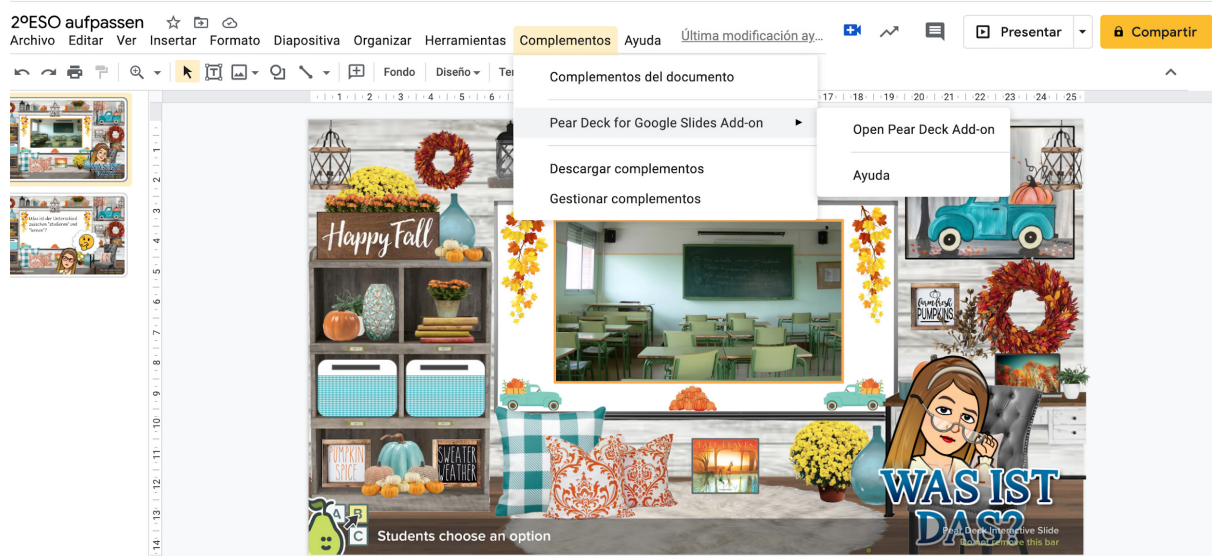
2ºESO aufpassen
Archivo Editar Ver Insertar Formato Diapositiva Organizar Herramientas Complementos Ayuda Última modificación ay...
Presentar
Compartir
Fondo Diseño Te

Complementos del documento
Pear Deck for Google Slides Add-on
Descargar complementos
Gestionar complementos

Open Pear Deck Add-on
Ayuda

1 2 3 4 5 6 17 18 19 20 21 22 23 24 25

Happy Fall
Farm fresh PUMPKINS
PUMPKIN SPICE
SWEATER WEATHER
FALL LEAVES
WAS IST DAS?
A B C
Students choose an option
Pear Deck Interactive Slide
Do not remove this bar

Was ist der Unterschied zwischen "studieren" und "lernen"?